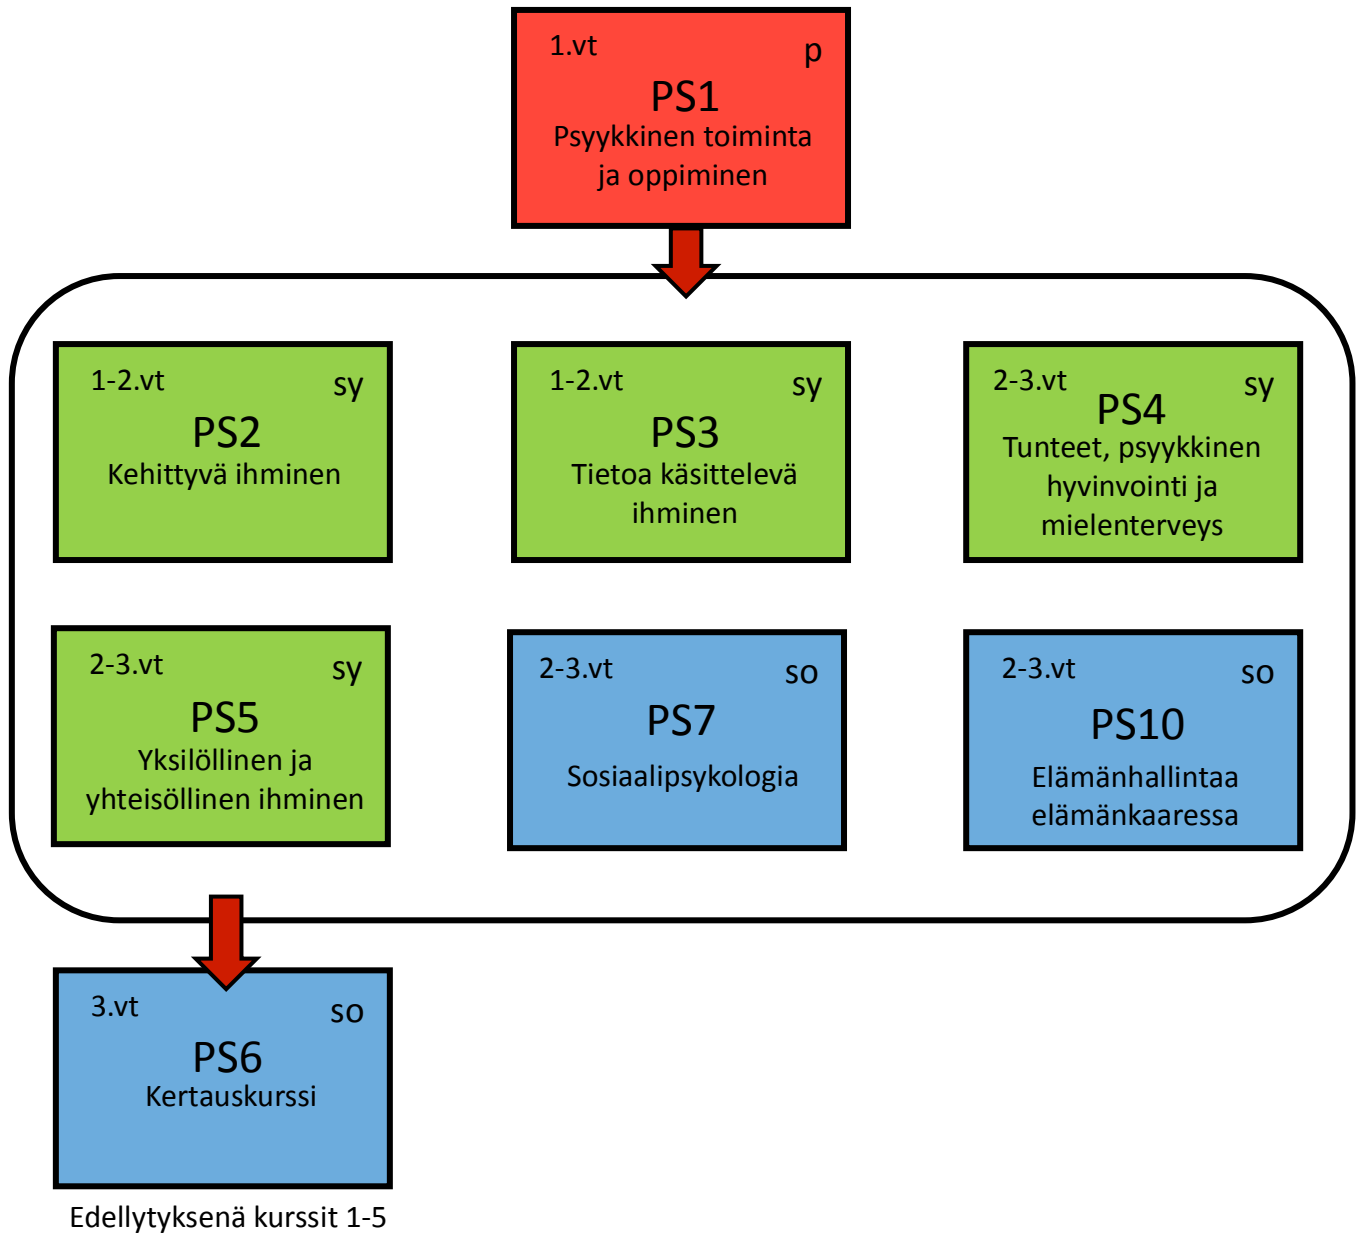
1.vt p
PS1
Psyykkinen toiminta ja oppiminen

1-2.vt sy
PS2
Kehittyvä ihminen

1-2.vt sy
PS3
Tietoa käsittelevä ihminen

2-3.vt sy
PS4
Tunteet, psyykkinen hyvinvointi ja mielenterveys

2-3.vt sy
PS5
Yksilöllinen ja yhteisöllinen ihminen

2-3.vt so
PS7
Sosiaalipsykologia

2-3.vt so
PS10
Elämänhallintaa elämänkaaressa

3.vt so
PS6
Kertauskurssi

Edellytyksenä kurssit 1-5